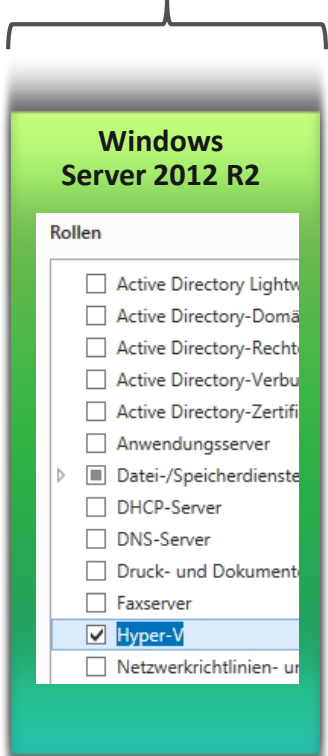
Windows Server 2012 R2

Rollen

Active Directory Lightw
Active Directory-Domä
Active Directory-Rechte
Active Directory-Verbu
Active Directory-Zertifi
Anwendungsserver
Datei-/Speicherdienste
DHCP-Server
DNS-Server
Druck- und Dokumente
Faxserver
Hyper-V
Netzwerkrichtlinien- u